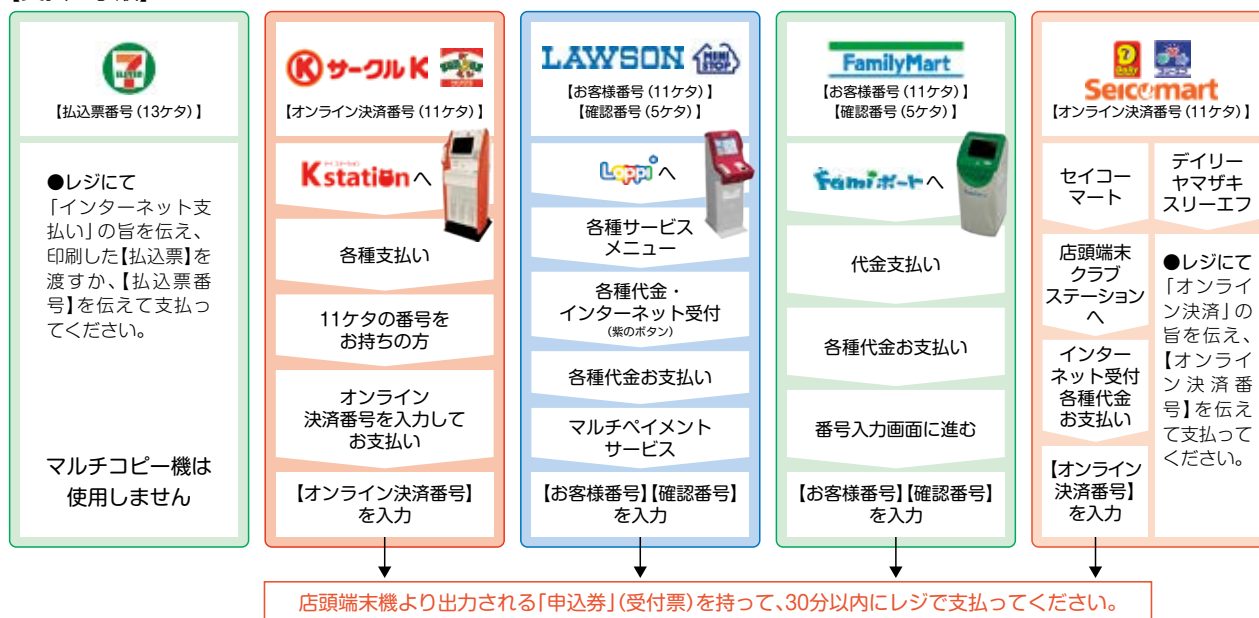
【払込票番号（13ケタ）】

●レジにて「インターネット支払い」の旨を伝え、印刷した【払込票】を渡すか、【払込票番号】を伝えて支払ってください。

マルチコピー機は使用しません

サークルK

【オンライン決済番号（11ケタ）】

Kstationへ

各種支払い

11ケタの番号をお持ちの方

オンライン決済番号を入力してお支払い

【オンライン決済番号】を入力

LAWSON

【お客様番号（11ケタ）】
【確認番号（5ケタ）】

Loppiへ

各種サービスメニュー

各種代金・インターネット受付
（紫のボタン）

各種代金お支払い

マルチペイメントサービス

【お客様番号】【確認番号】を入力

FamilyMart

【お客様番号（11ケタ）】
【確認番号（5ケタ）】

Famiポートへ

代金支払い

各種代金お支払い

番号入力画面に進む

【お客様番号】【確認番号】を入力

Seicomart

【オンライン決済番号（11ケタ）】

セイコーマート

店頭端末クラブステーションへ

インターネット受付各種代金お支払い

【オンライン決済番号】を入力

デイリーヤマザキ
スリーエフ

●レジにて「オンライン決済」の旨を伝え、【オンライン決済番号】を伝えて支払ってください。

店頭端末機より出力される「申込券」（受付票）を持って、30分以内にレジで支払ってください。